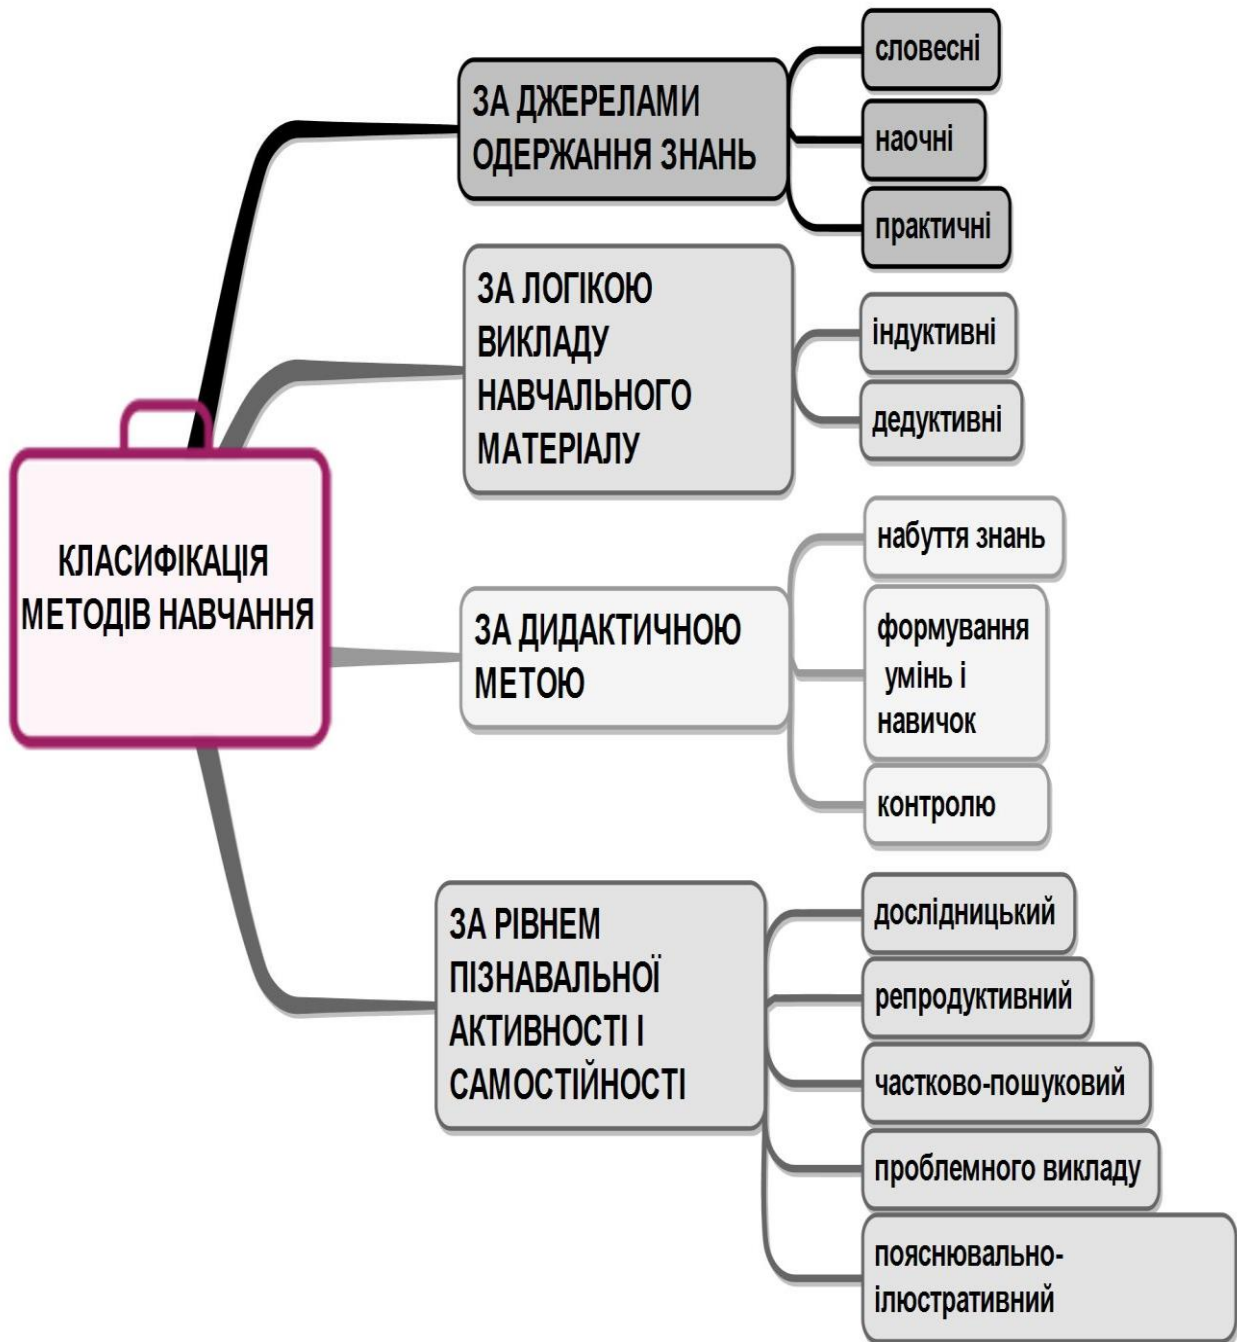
КЛАСИФІКАЦІЯ МЕТОДІВ НАВЧАННЯ

ЗА ДЖЕРЕЛАМИ ОДЕРЖАННЯ ЗНАНЬ

словесні

наочні

практичні

ЗА ЛОГІКОЮ ВИКЛАДУ НАВЧАЛЬНОГО МАТЕРІАЛУ

індуктивні

дедуктивні

ЗА ДИДАКТИЧНОЮ МЕТОЮ

набуття знань

формування умінь і навичок

контролю

ЗА РІВНЕМ ПІЗНАВАЛЬНОЇ АКТИВНОСТІ І САМОСТІЙНОСТІ

дослідницький

репродуктивний

частково-пошуковий

проблемного викладу

пояснювально-ілюстративний